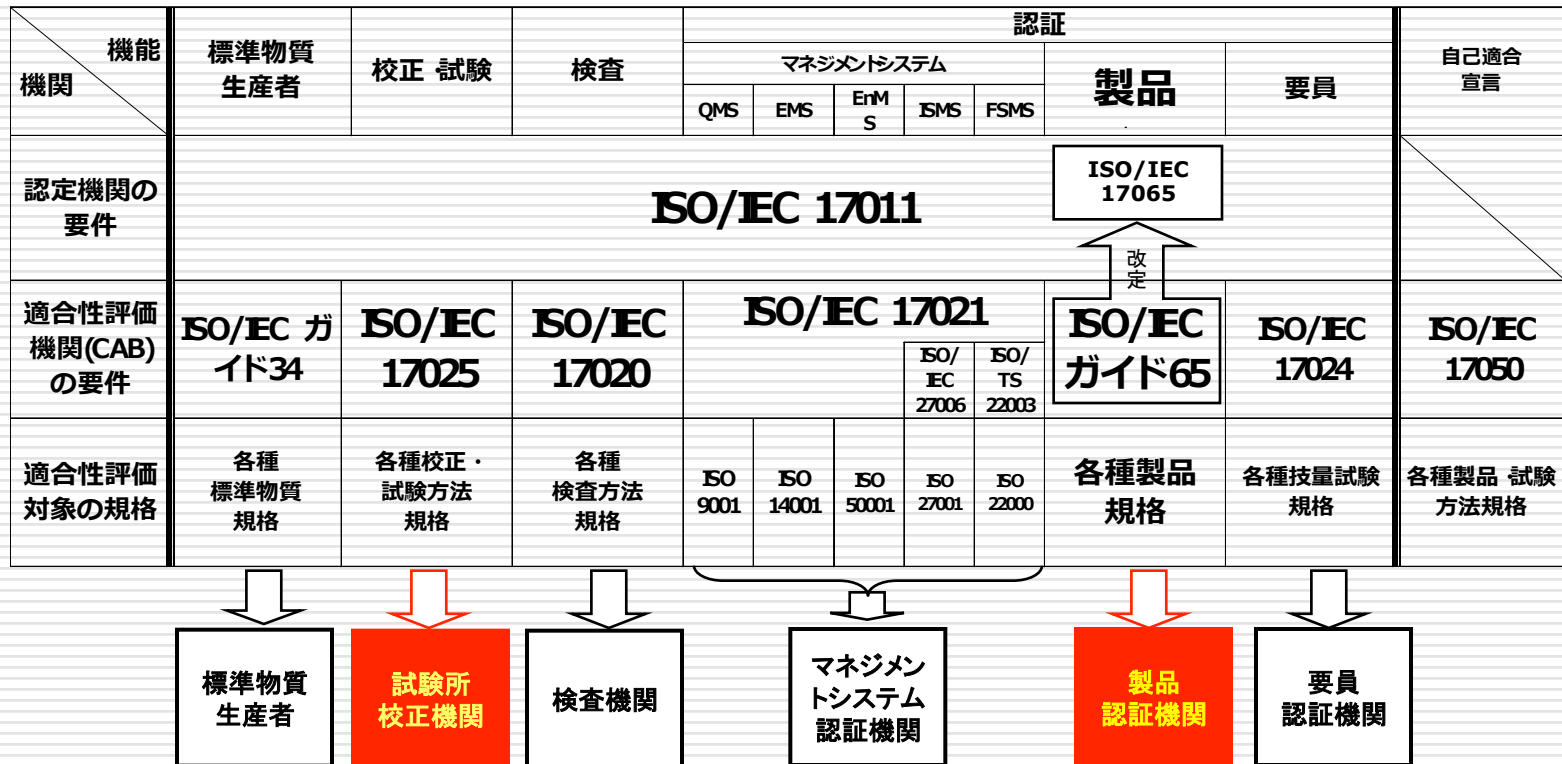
| 機能 機関 | 標準物質生産者 | 校正 試験 | 検査 | 認証 マネジメントシステム QMS | EMS | EnMS | ISMS | FSMS | 製品 | 要員 | 自己適合宣言 |
|---|---|---|---|---|---|---|---|---|---|---|---|
| 認定機関の要件 | ISO/IEC 17011 | | | | | | | | ISO/IEC 17065 ↑ 改定 | | |
| 適合性評価機関(CAB)の要件 | ISO/IEC ガイド34 | ISO/IEC 17025 | ISO/IEC 17020 | ISO/IEC 17021 | | | ISO/IEC 27006 | ISO/TS 22003 | ISO/IEC ガイド65 | ISO/IEC 17024 | ISO/IEC 17050 |
| 適合性評価対象の規格 | 各種標準物質規格 | 各種校正・試験方法規格 | 各種検査方法規格 | ISO 9001 | ISO 14001 | ISO 50001 | ISO 27001 | ISO 22000 | 各種製品規格 | 各種技量試験規格 | 各種製品 試験方法規格 |

標準物質生産者

試験所校正機関

検査機関

マネジメントシステム認証機関

製品認証機関

要員認証機関